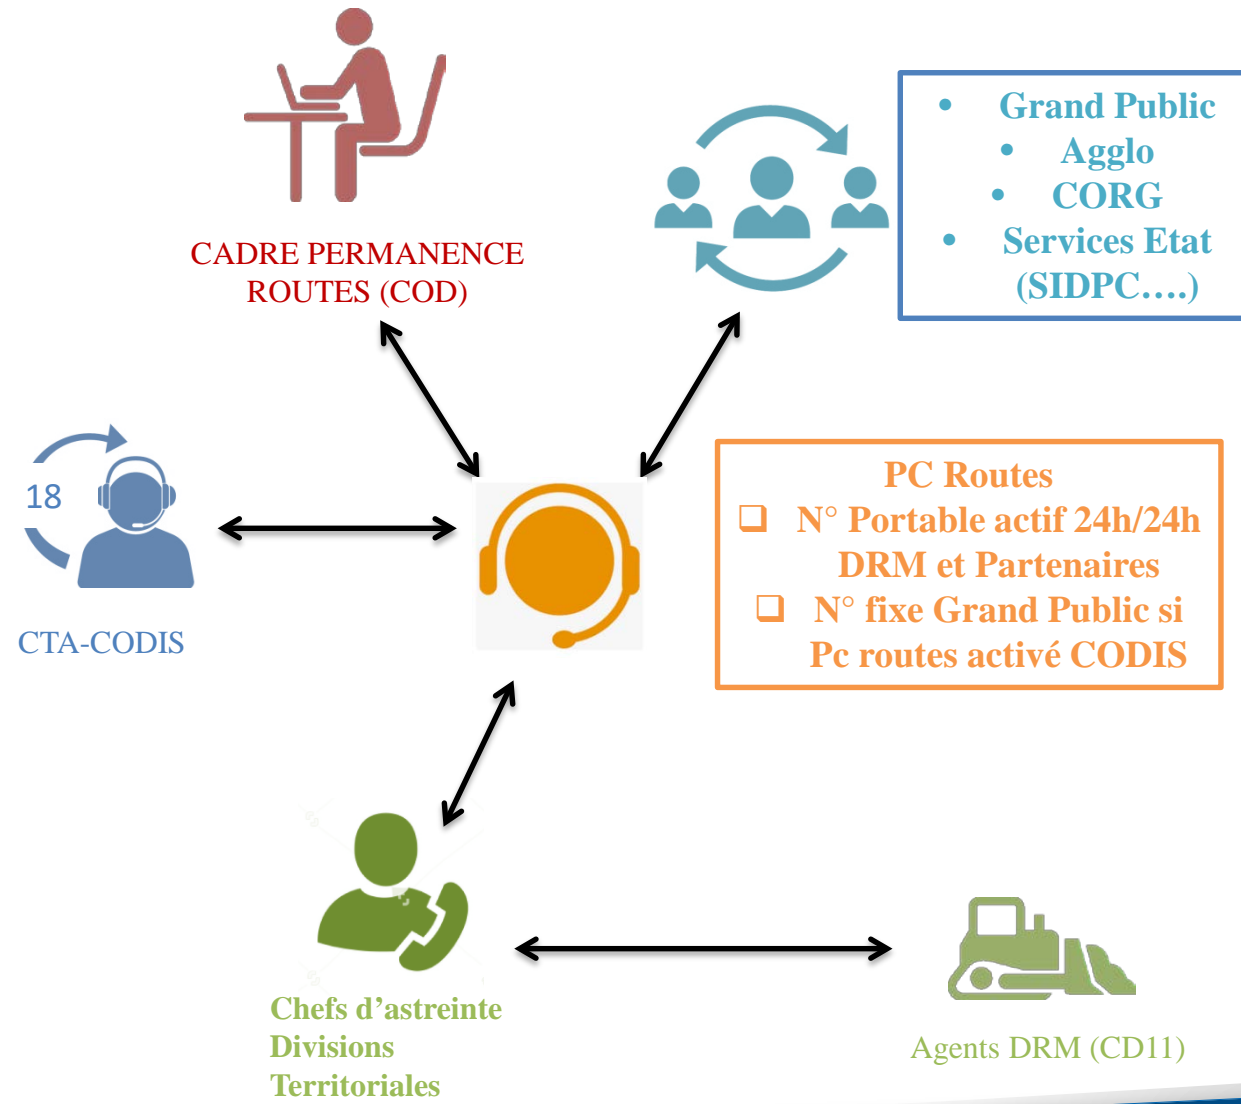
CADRE PERMANENCE ROUTES (COD)

• Grand Public
• Agglo
• CORG
• Services Etat (SIDPC….)

18

CTA-CODIS

PC Routes
❑ N° Portable actif 24h/24h DRM et Partenaires
❑ N° fixe Grand Public si Pc routes activé CODIS

Chefs d’astreinte Divisions Territoriales

Agents DRM (CD11)